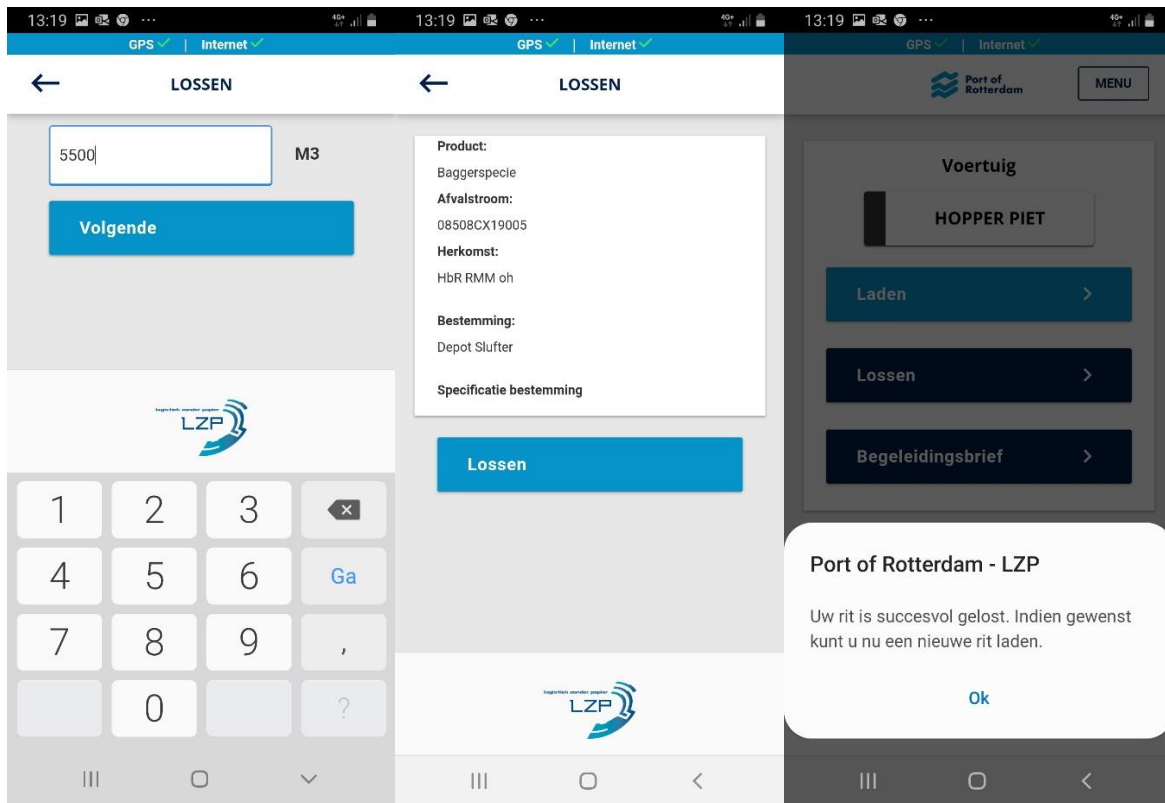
13:19 ···
4G+
GPS ✓ | Internet ✓
←
LOSSEN
5500
M3
Volgende
logistiek zonder papier
LZP
1
2
3
4
5
6
Ga
7
8
9
,
0
?

13:19 ···
4G+
GPS ✓ | Internet ✓
←
LOSSEN
Product:
Baggerspecie
Afvalstroom:
08508CX19005
Herkomst:
HbR RMM oh
Bestemming:
Depot Slufter
Specificatie bestemming
Lossen
logistiek zonder papier
LZP

13:19 ···
4G+
GPS ✓ | Internet ✓
Port of Rotterdam
MENU
Voertuig
HOPPER PIET
Laden >
Lossen >
Begeleidingsbrief >
Port of Rotterdam - LZP
Uw rit is succesvol gelost. Indien gewenst kunt u nu een nieuwe rit laden.
Ok